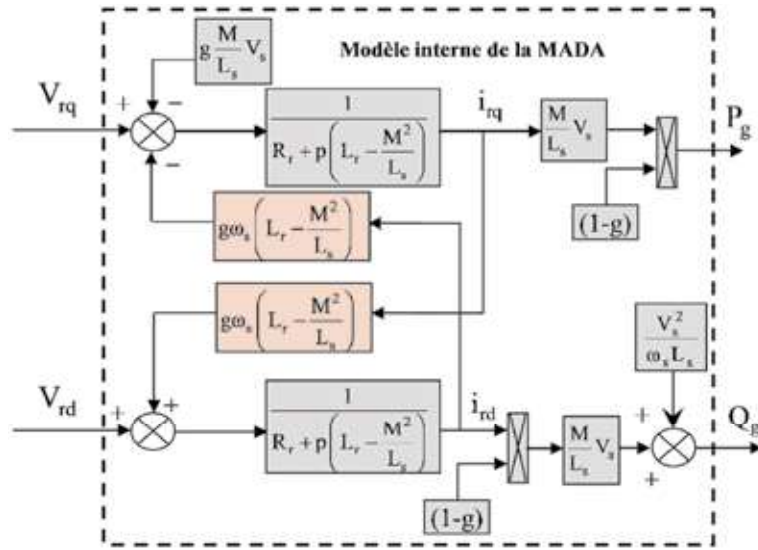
Modèle interne de la MADA

$g\frac{M}{L_s}V_s$

$V_{rq}$

+

−

−

$\frac{1}{R_r + p\left(L_r - \frac{M^2}{L_s}\right)}$

$i_{rq}$

$\frac{M}{L_s}V_s$

$P_g$

(1-g)

$g\omega_s\left(L_r - \frac{M^2}{L_s}\right)$

$g\omega_s\left(L_r - \frac{M^2}{L_s}\right)$

$\frac{V_s^2}{\omega_s L_s}$

$V_{rd}$

+

+

$\frac{1}{R_r + p\left(L_r - \frac{M^2}{L_s}\right)}$

$i_{rd}$

$\frac{M}{L_s}V_s$

+

+

$Q_g$

(1-g)